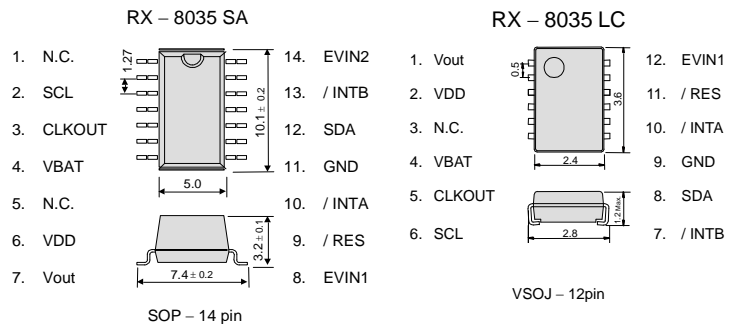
RX – 8035 SA

1. N.C.
2. SCL
3. CLKOUT
4. VBAT
5. N.C.
6. VDD
7. Vout

1.27

10.1 ± 0.2

5.0

3.2 ± 0.1

7.4 ± 0.2

14. EVIN2
13. / INTB
12. SDA
11. GND
10. / INTA
9. / RES
8. EVIN1

SOP – 14 pin

RX – 8035 LC

1. Vout
2. VDD
3. N.C.
4. VBAT
5. CLKOUT
6. SCL

0.5

3.6

2.4

1.2Max

2.8

12. EVIN1
11. / RES
10. / INTA
9. GND
8. SDA
7. / INTB

VSOJ – 12pin